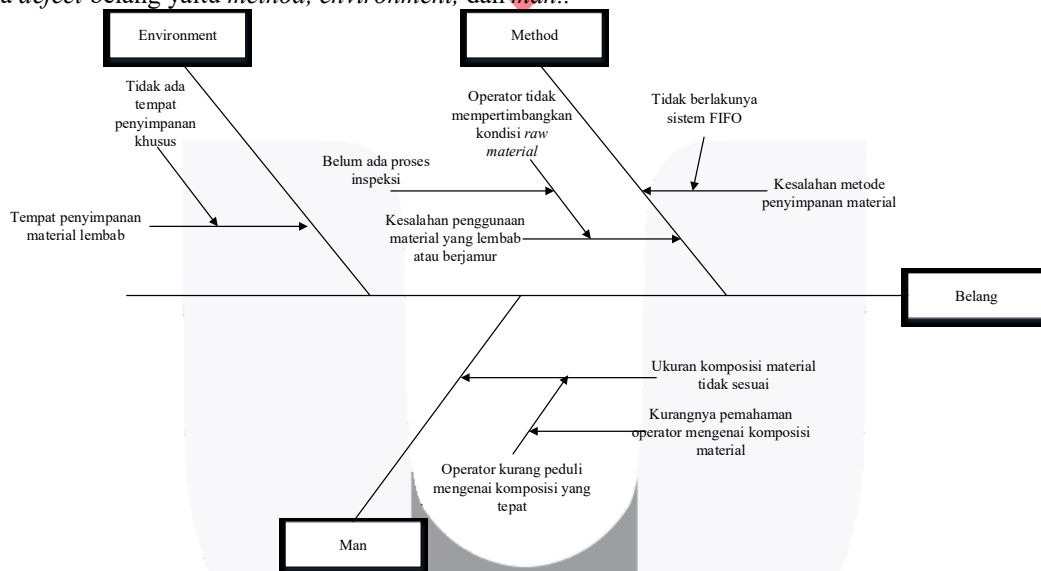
a defect belang yaitu method, environment, dan man.

Environment

Method

Tidak ada tempat penyimpanan khusus

Operator tidak mempertimbangkan kondisi raw material

Tidak berlakunya sistem FIFO

Belum ada proses inspeksi

Kesalahan metode penyimpanan material

Tempat penyimpanan material lembab

Kesalahan penggunaan material yang lembab atau berjamur

Belang

Ukuran komposisi material tidak sesuai

Kurangnya pemahaman operator mengenai komposisi material

Operator kurang peduli mengenai komposisi yang tepat

Man